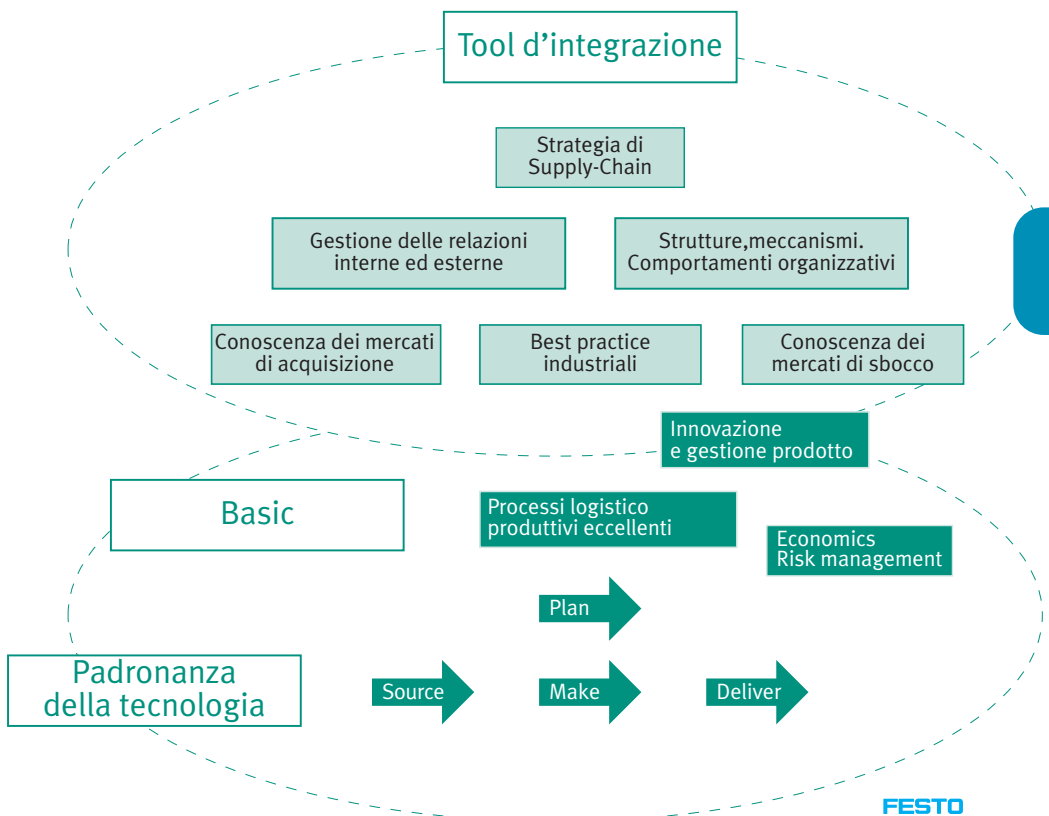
Tool d’integrazione

Strategia di Supply-Chain

Gestione delle relazioni interne ed esterne

Strutture,meccanismi. Comportamenti organizzativi

Conoscenza dei mercati di acquisizione

Best practice industriali

Conoscenza dei mercati di sbocco

Innovazione e gestione prodotto

Basic

Processi logistico produttivi eccellenti

Economics Risk management

Plan

Padronanza della tecnologia

Source

Make

Deliver

FESTO